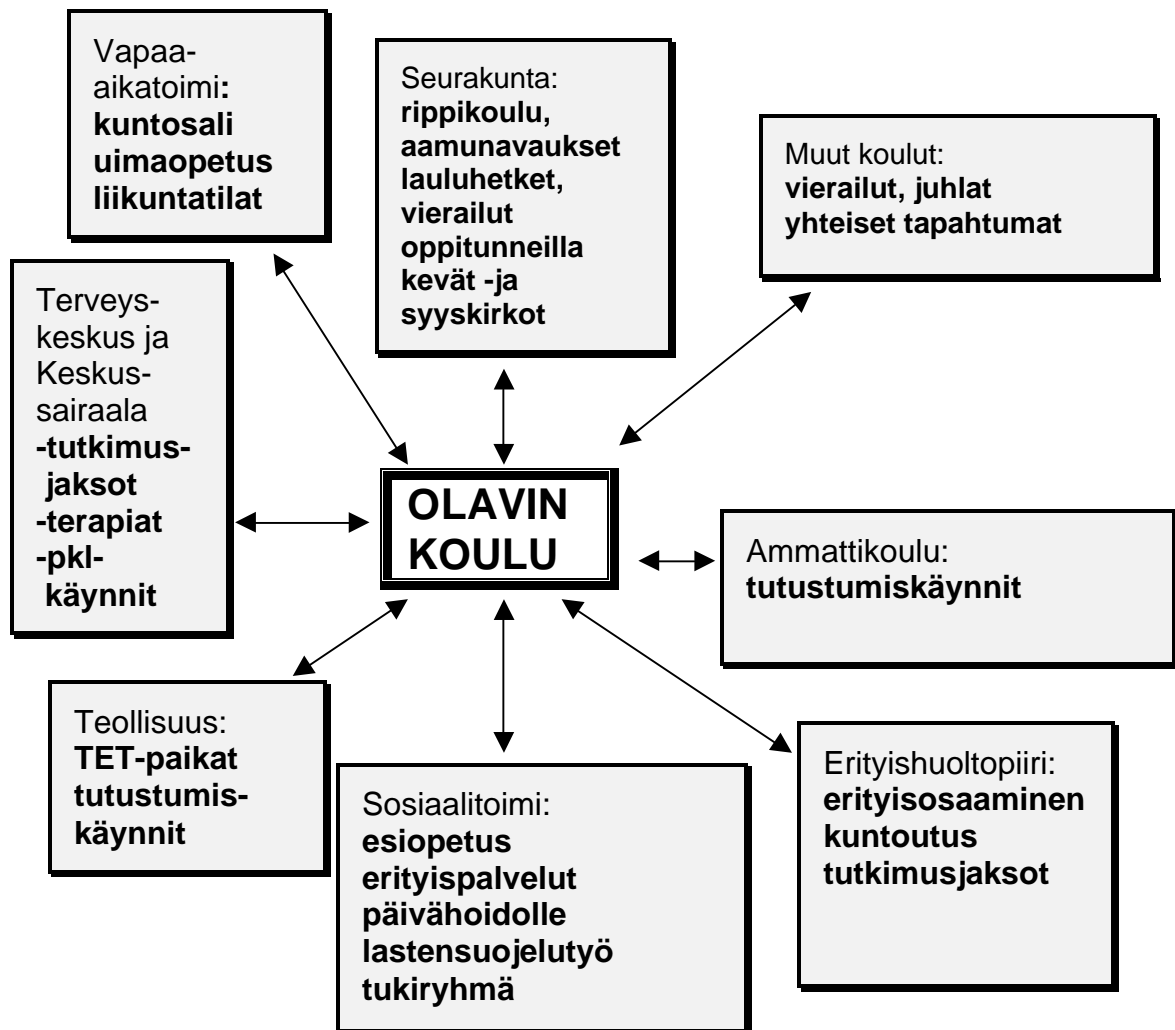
Vapaa-aikatoimi:
kuntosali
uimaopetus
liikuntatilat

Seurakunta:
rippikoulu,
aamunavaukset
lauluhetket,
vierailut oppitunneilla
kevät -ja syyskirkot

Muut koulut:
vierailut, juhlat
yhteiset tapahtumat

Terveys-keskus ja Keskus-sairaala
-tutkimus-jaksot
-terapiat
-pkl-käynnit

OLAVIN KOULU

Ammattikoulu:
tutustumiskäynnit

Teollisuus:
TET-paikat
tutustumis-käynnit

Sosiaalitoimi:
esiopetus
erityispalvelut päivähoidolle
lastensuojelutyö
tukiryhmä

Erityishuoltopiiri:
erityisosaaminen
kuntoutus
tutkimusjaksot